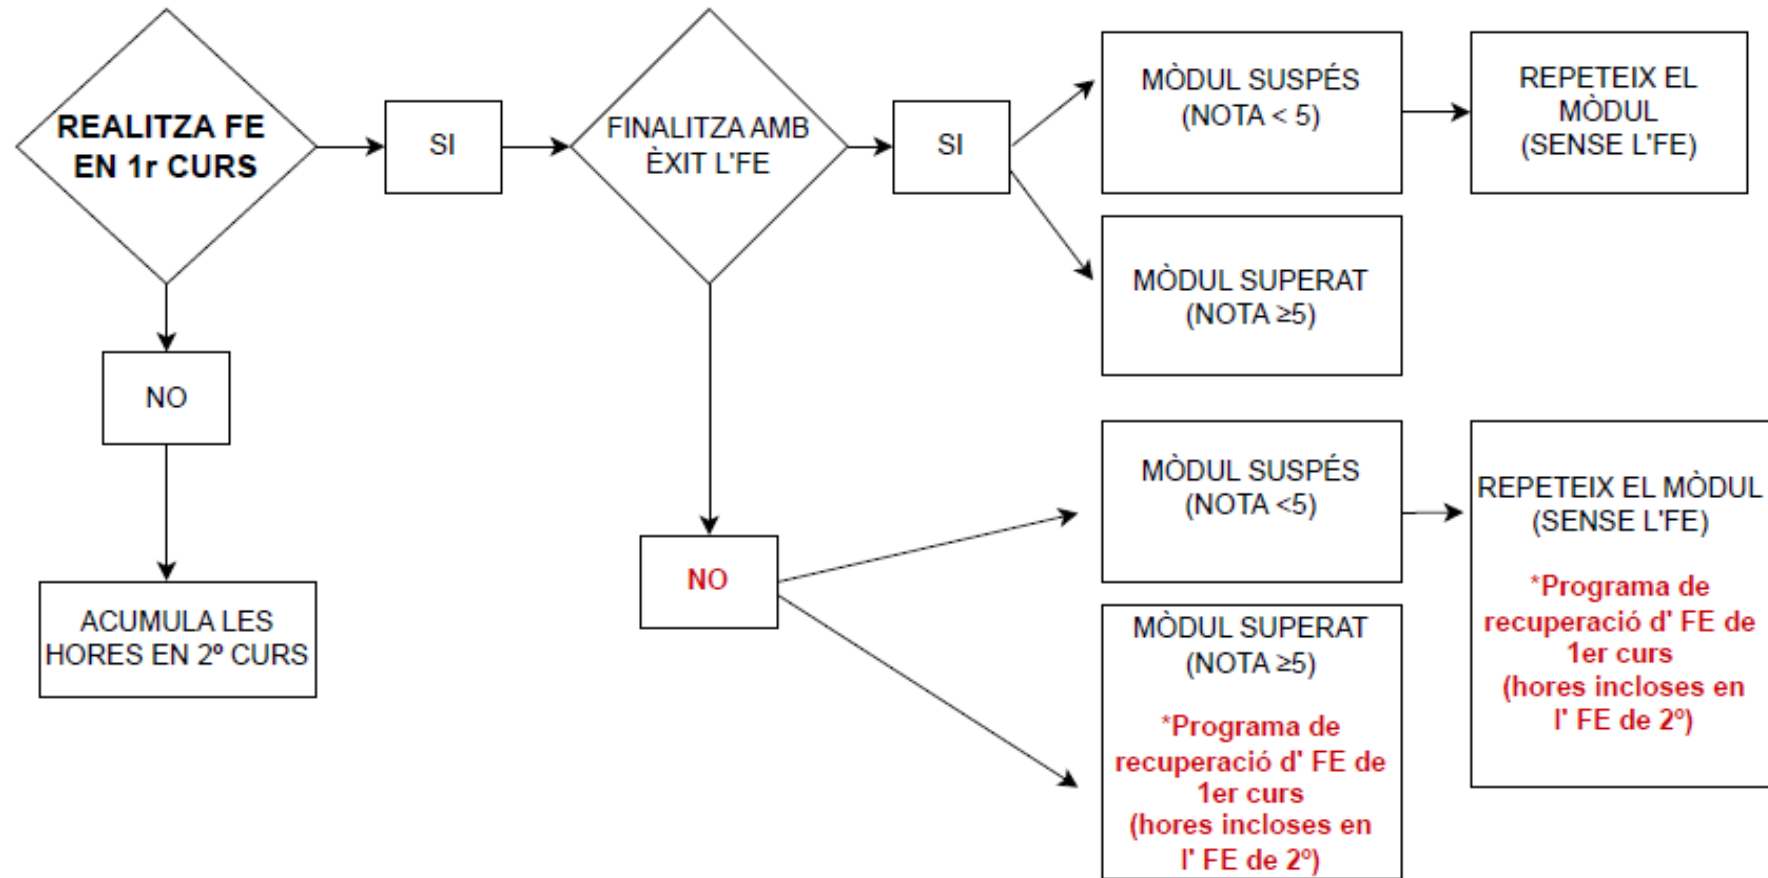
REALITZA FE EN 1r CURS

SI

FINALITZA AMB ÈXIT L'FE

SI

MÒDUL SUSPÉS (NOTA < 5)

REPETEIX EL MÒDUL (SENSE L'FE)

MÒDUL SUPERAT (NOTA $\geq$5)

NO

ACUMULA LES HORES EN 2º CURS

NO

MÒDUL SUSPÉS (NOTA <5)

REPETEIX EL MÒDUL (SENSE L'FE)

*Programa de recuperació d' FE de 1er curs (hores incloses en l' FE de 2º)

MÒDUL SUPERAT (NOTA $\geq$5)

*Programa de recuperació d' FE de 1er curs (hores incloses en l' FE de 2º)